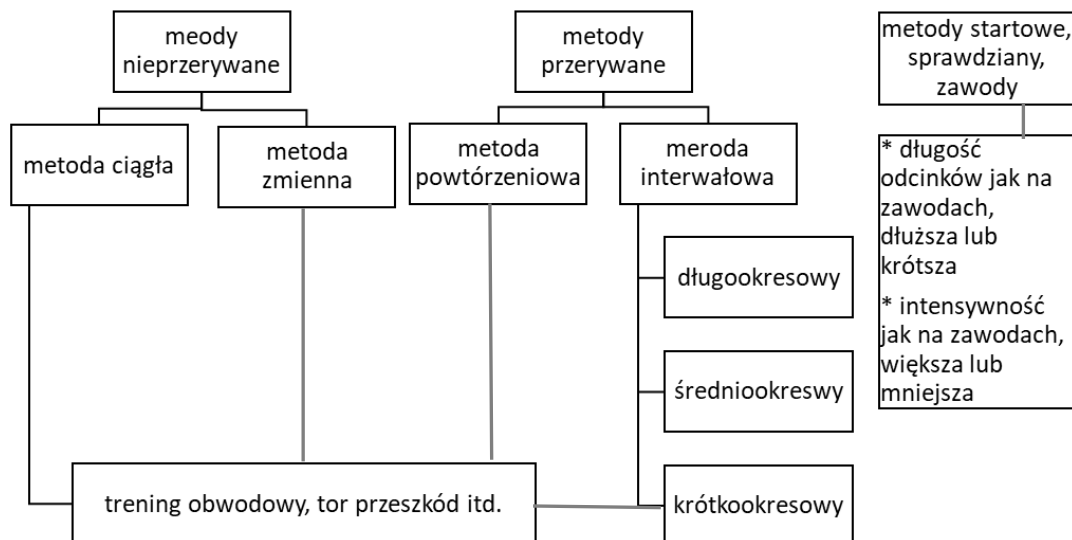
meody nieprzerywane

metoda ciągła

metoda zmienna

metody przerywane

metoda powtórzeniowa

meroda interwałowa

długookresowy

średniookreswy

krótkookresowy

trening obwodowy, tor przeszkód itd.

metody startowe, sprawdziany, zawody

* długość odcinków jak na zawodach, dłuższa lub krótsza

* intensywność jak na zawodach, większa lub mniejsza